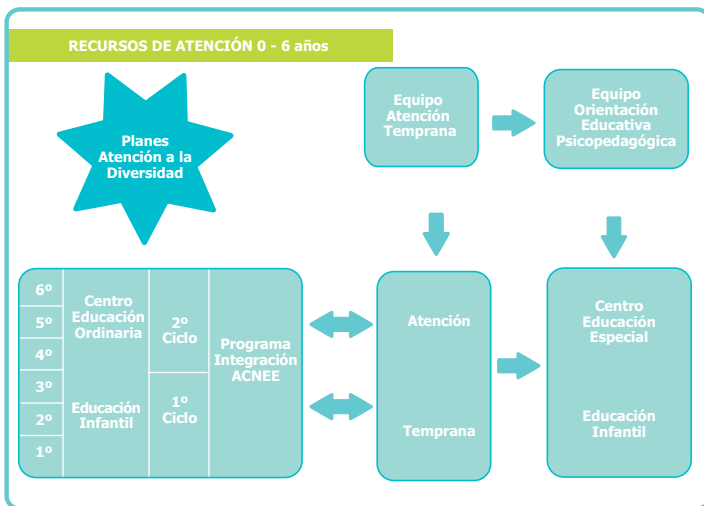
RECURSOS DE ATENCIÓN 0 - 6 años

Planes Atención a la Diversidad

Equipo Atención Temprana

Equipo Orientación Educativa Psicopedagógica

6º
5º
4º
3º
2º
1º

Centro Educación Ordinaria

Educación Infantil

2º Ciclo

1º Ciclo

Programa Integración ACNEE

Atención

Temprana

Centro Educación Especial

Educación Infantil